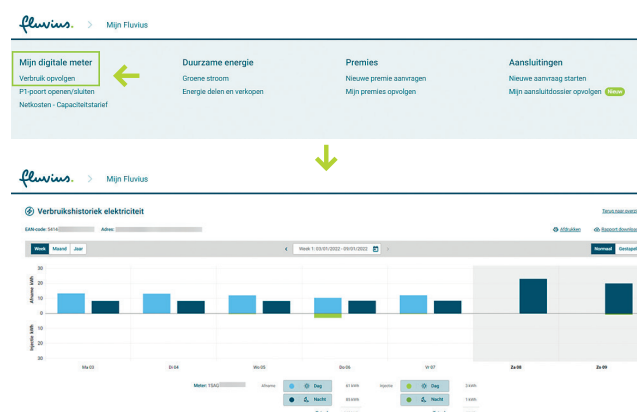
fluvius. > Mijn Fluvius

Mijn digitale meter
Verbruik opvolgen
P1-poort openen/sluiten
Netkosten - Capaciteitstarief

Duurzame energie
Groene stroom
Energie delen en verkopen

Premies
Nieuwe premie aanvragen
Mijn premies opvolgen

Aansluitingen
Nieuwe aanvraag starten
Mijn aansluitdossier opvolgen Nieuw

fluvius. > Mijn Fluvius

Verbruikshistoriek elektriciteit

Terug naar overzicht

EAN-code: 5414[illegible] Adres: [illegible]

Afdrukken Rapport downloaden

Week Maand Jaar

< Week 1: 03/01/2022 - 09/01/2022 >

Normaal Gestapeld

30
20
10
0
10
20

Afname kWh
Injectie kWh

Ma 03 Di 04 Wo 05 Do 06 Vr 07 Za 08 Zo 09

Meter: 1SAG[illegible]
Afname Dag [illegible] kWh
Nacht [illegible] kWh
Injectie Dag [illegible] kWh
Nacht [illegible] kWh